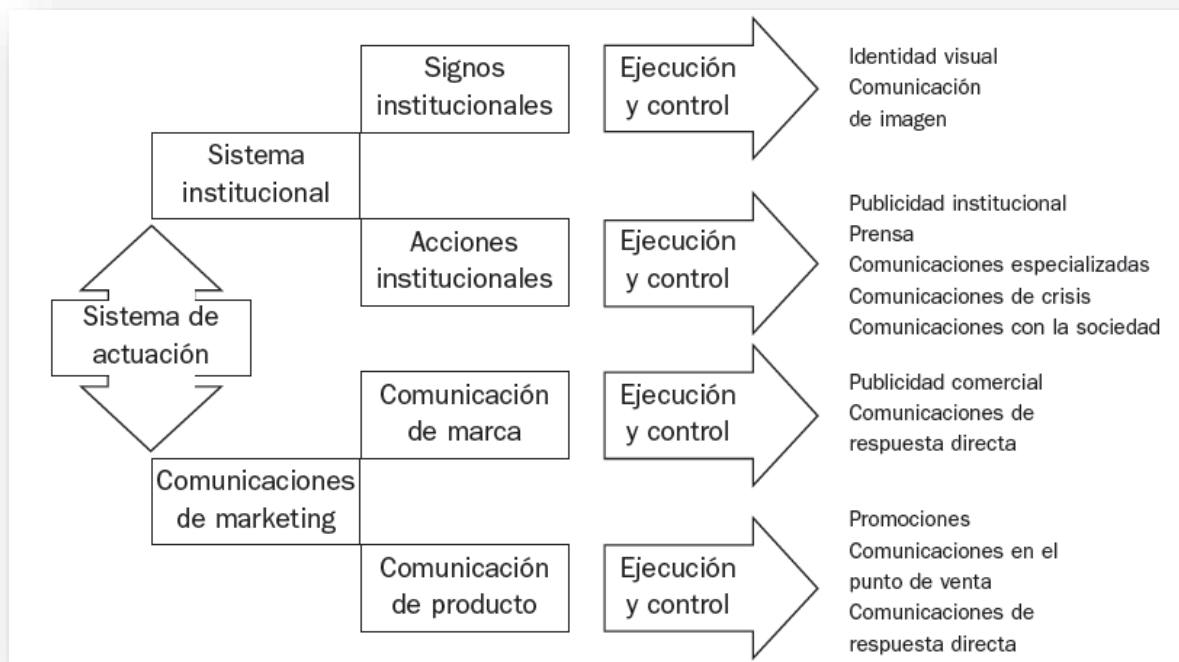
Sistema de actuación

Sistema institucional

Signos institucionales

Ejecución y control

Identidad visual
Comunicación de imagen

Acciones institucionales

Ejecución y control

Publicidad institucional
Prensa
Comunicaciones especializadas
Comunicaciones de crisis
Comunicaciones con la sociedad

Comunicaciones de marketing

Comunicación de marca

Ejecución y control

Publicidad comercial
Comunicaciones de respuesta directa

Comunicación de producto

Ejecución y control

Promociones
Comunicaciones en el punto de venta
Comunicaciones de respuesta directa